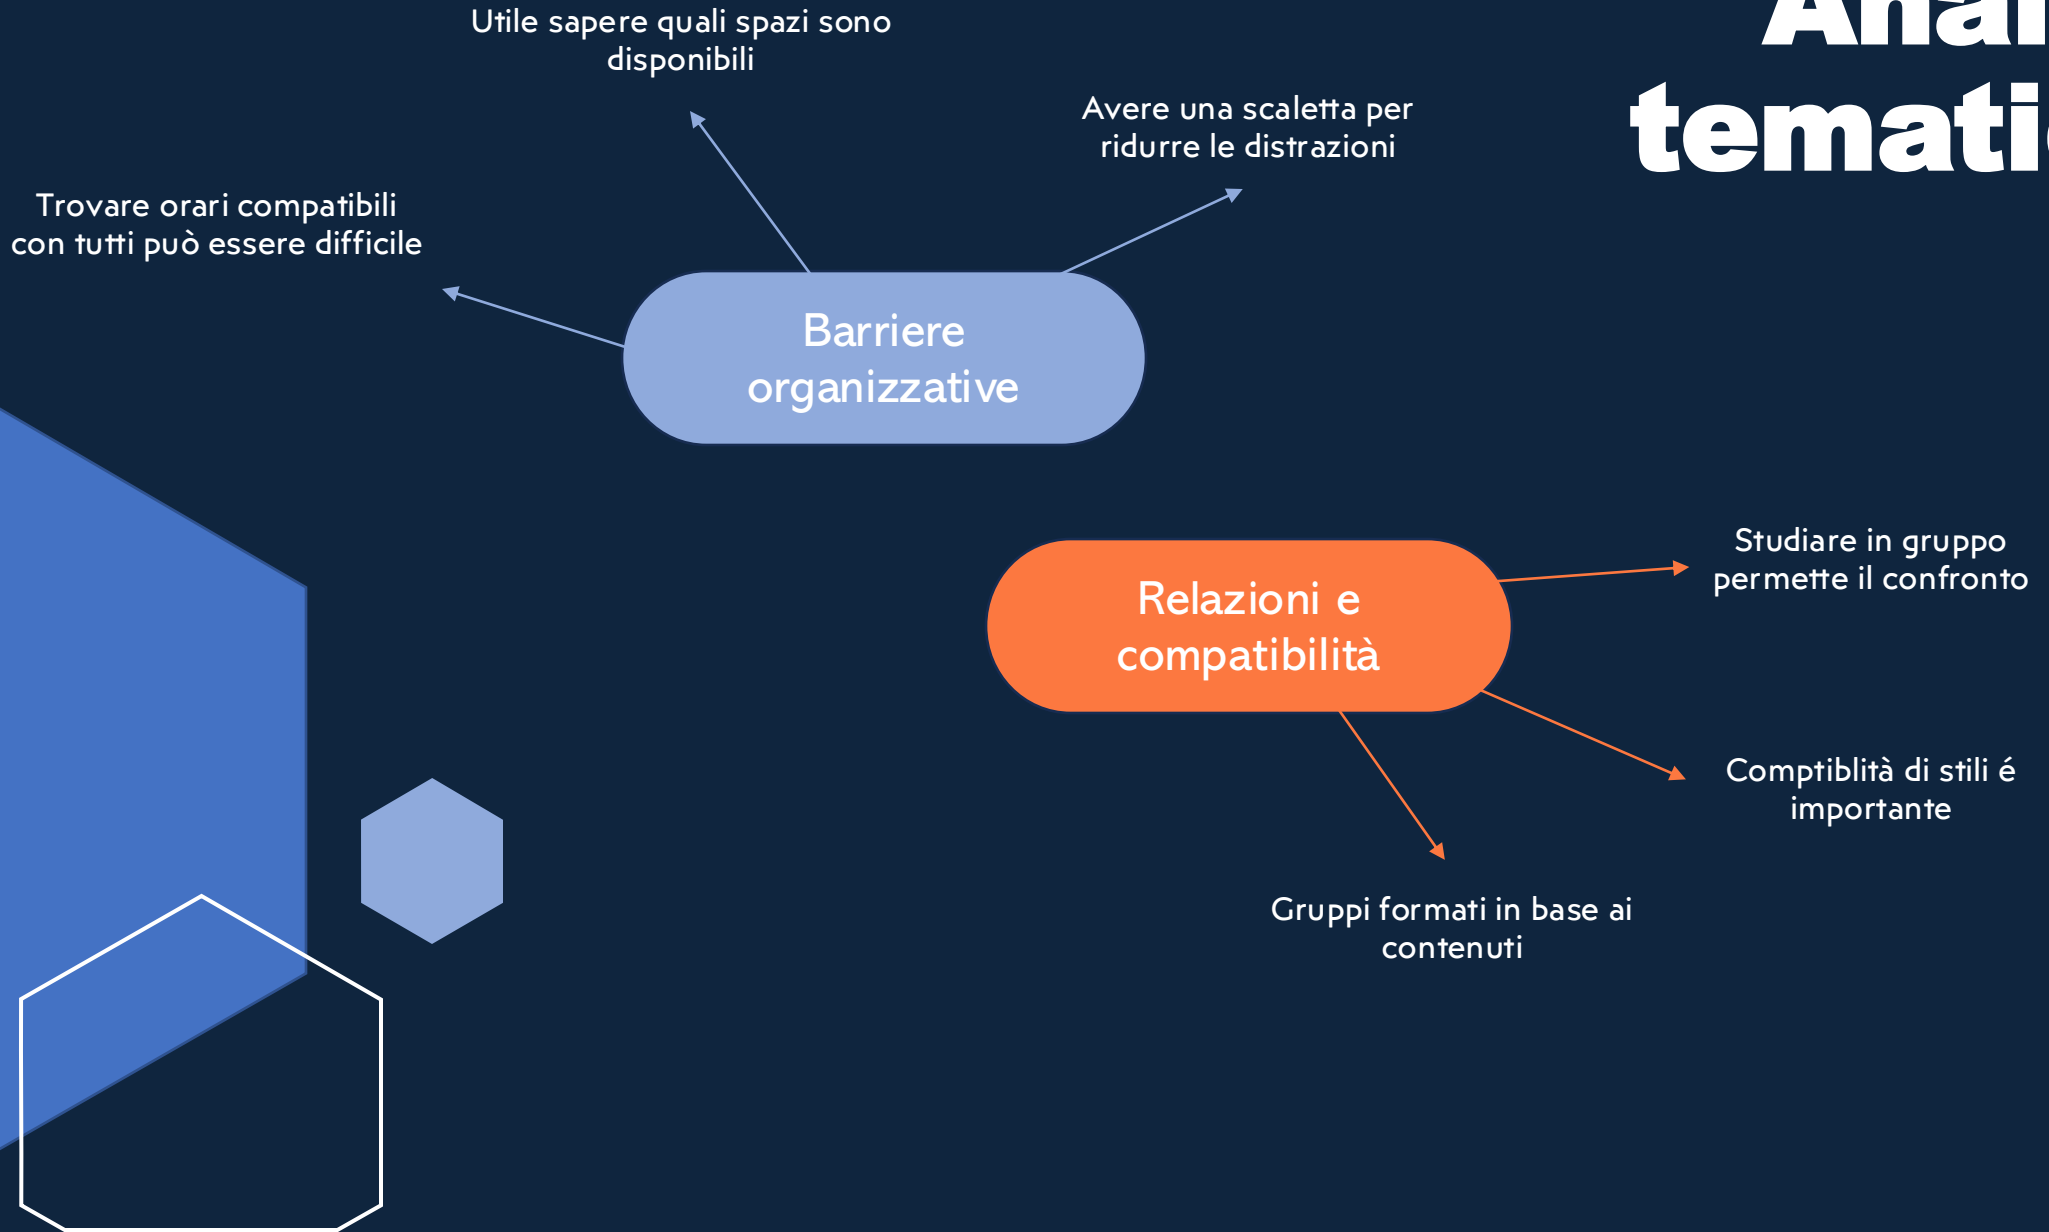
Anal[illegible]
temati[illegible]

Utile sapere quali spazi sono disponibili

Avere una scaletta per ridurre le distrazioni

Trovare orari compatibili con tutti può essere difficile

Barriere organizzative

Relazioni e compatibilità

Studiare in gruppo permette il confronto

Comptiblità di stili é importante

Gruppi formati in base ai contenuti